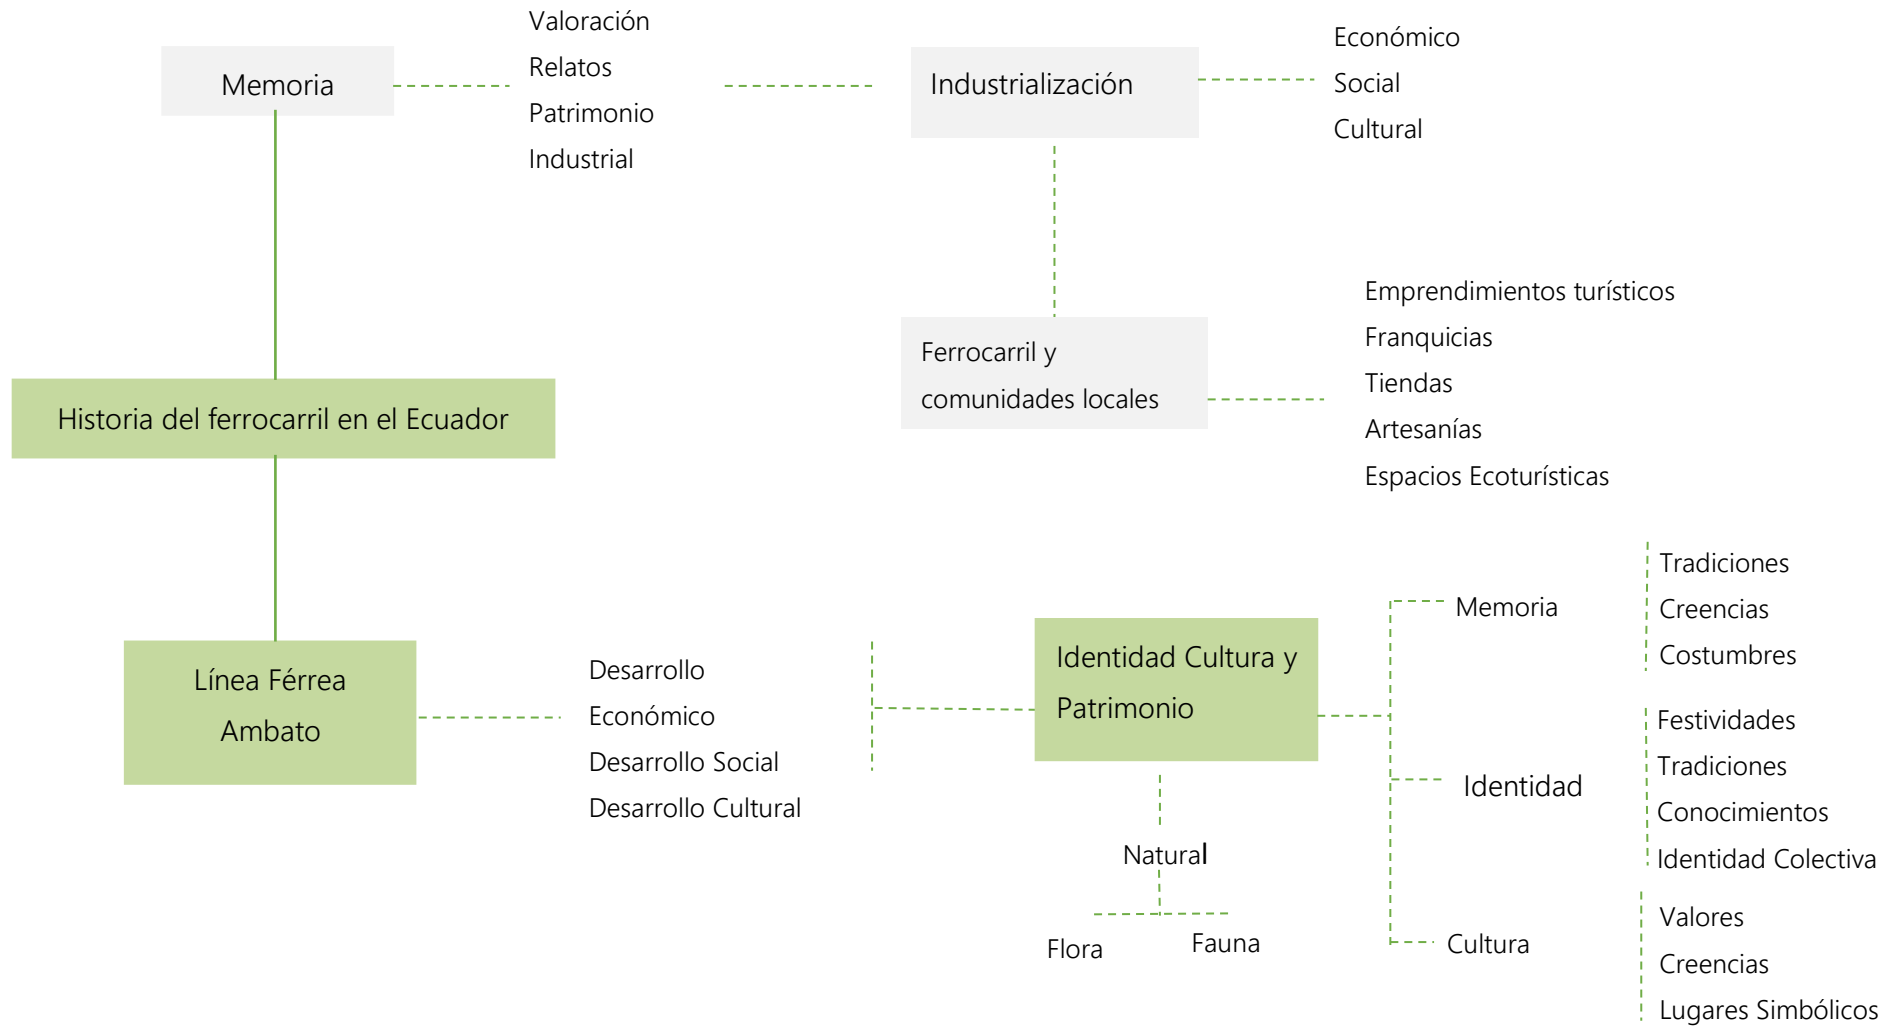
Memoria

Valoración
Relatos
Patrimonio
Industrial

Industrialización

Económico
Social
Cultural

Ferrocarril y comunidades locales

Emprendimientos turísticos
Franquicias
Tiendas
Artesanías
Espacios Ecoturísticas

Historia del ferrocarril en el Ecuador

Línea Férrea Ambato

Desarrollo
Económico
Desarrollo Social
Desarrollo Cultural

Identidad Cultura y Patrimonio

Memoria

Tradiciones
Creencias
Costumbres

Identidad

Festividades
Tradiciones
Conocimientos
Identidad Colectiva

Cultura

Valores
Creencias
Lugares Simbólicos

Natural

Flora
Fauna